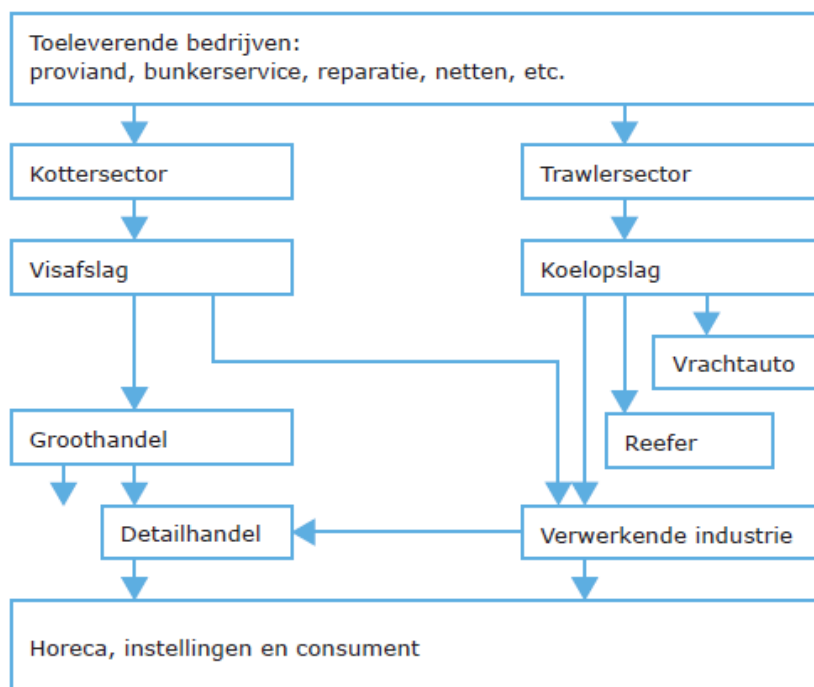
Toeleverende bedrijven:
proviand, bunkerservice, reparatie, netten, etc.

Kottersector

Trawlersector

Visafslag

Koelopslag

Vrachtauto

Groothandel

Reefer

Detailhandel

Verwerkende industrie

Horeca, instellingen en consument